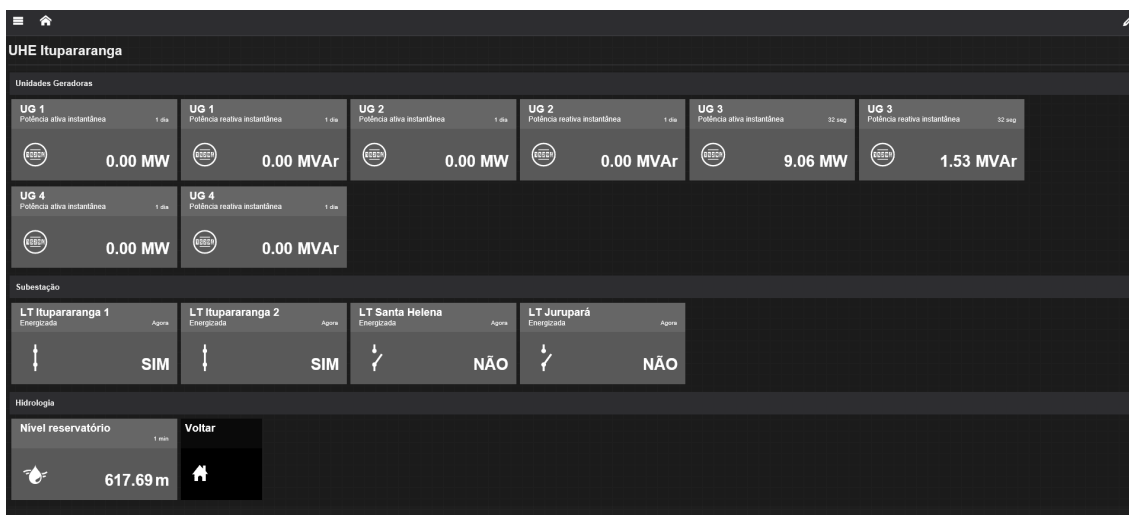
UHE Itupararanga

Unidades Geradoras

UG 1
Potência ativa instantânea
1 dia
0.00 MW

UG 1
Potência reativa instantânea
1 dia
0.00 MVAr

UG 2
Potência ativa instantânea
1 dia
0.00 MW

UG 2
Potência reativa instantânea
1 dia
0.00 MVAr

UG 3
Potência ativa instantânea
32 seg
9.06 MW

UG 3
Potência reativa instantânea
32 seg
1.53 MVAr

UG 4
Potência ativa instantânea
1 dia
0.00 MW

UG 4
Potência reativa instantânea
1 dia
0.00 MVAr

Subestação

LT Itupararanga 1
Energizada
Agora
SIM

LT Itupararanga 2
Energizada
Agora
SIM

LT Santa Helena
Energizada
Agora
NÃO

LT Juruparã
Energizada
Agora
NÃO

Hidrologia

Nível reservatório
1 min
617.69 m

Voltar